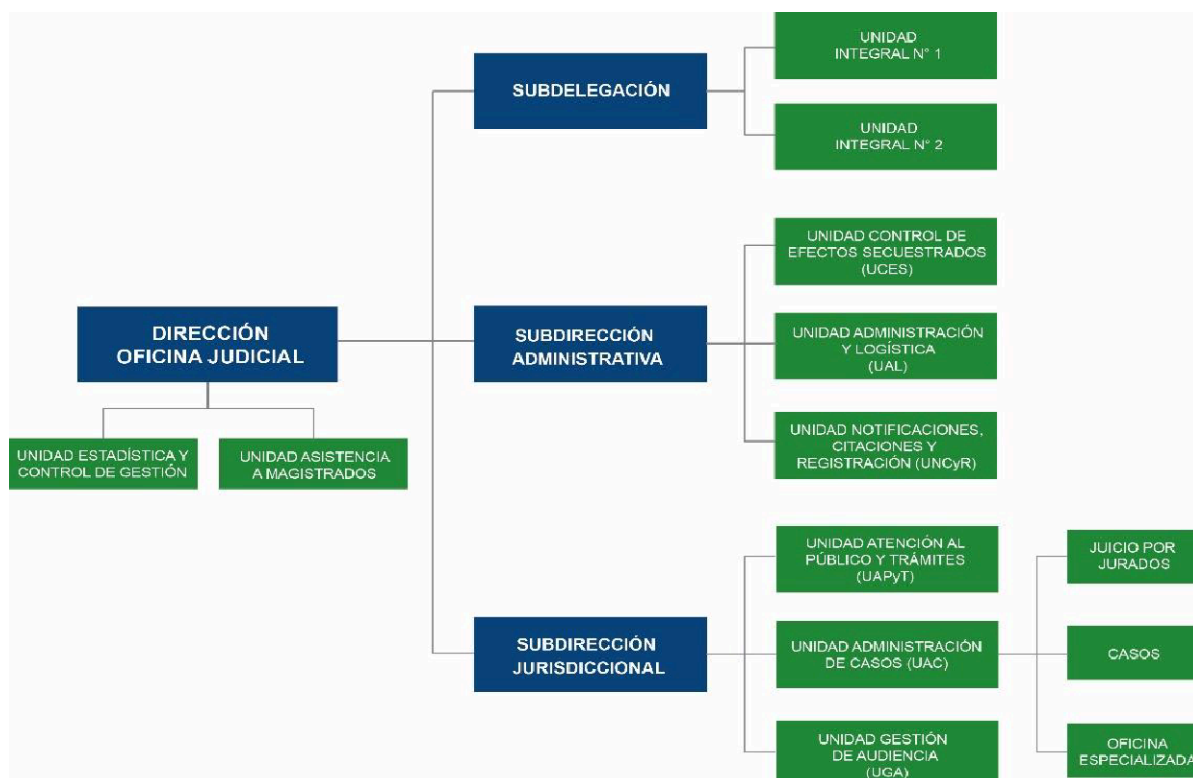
DIRECCIÓN OFICINA JUDICIAL

UNIDAD ESTADÍSTICA Y CONTROL DE GESTIÓN

UNIDAD ASISTENCIA A MAGISTRADOS

SUBDELEGACIÓN

UNIDAD INTEGRAL N° 1

UNIDAD INTEGRAL N° 2

SUBDIRECCIÓN ADMINISTRATIVA

UNIDAD CONTROL DE EFECTOS SECUESTRADOS (UCES)

UNIDAD ADMINISTRACIÓN Y LOGÍSTICA (UAL)

UNIDAD NOTIFICACIONES, CITACIONES Y REGISTRACIÓN (UNCyR)

SUBDIRECCIÓN JURISDICCIONAL

UNIDAD ATENCIÓN AL PÚBLICO Y TRÁMITES (UAPyT)

UNIDAD ADMINISTRACIÓN DE CASOS (UAC)

UNIDAD GESTIÓN DE AUDIENCIA (UGA)

JUICIO POR JURADOS

CASOS

OFICINA ESPECIALIZADA